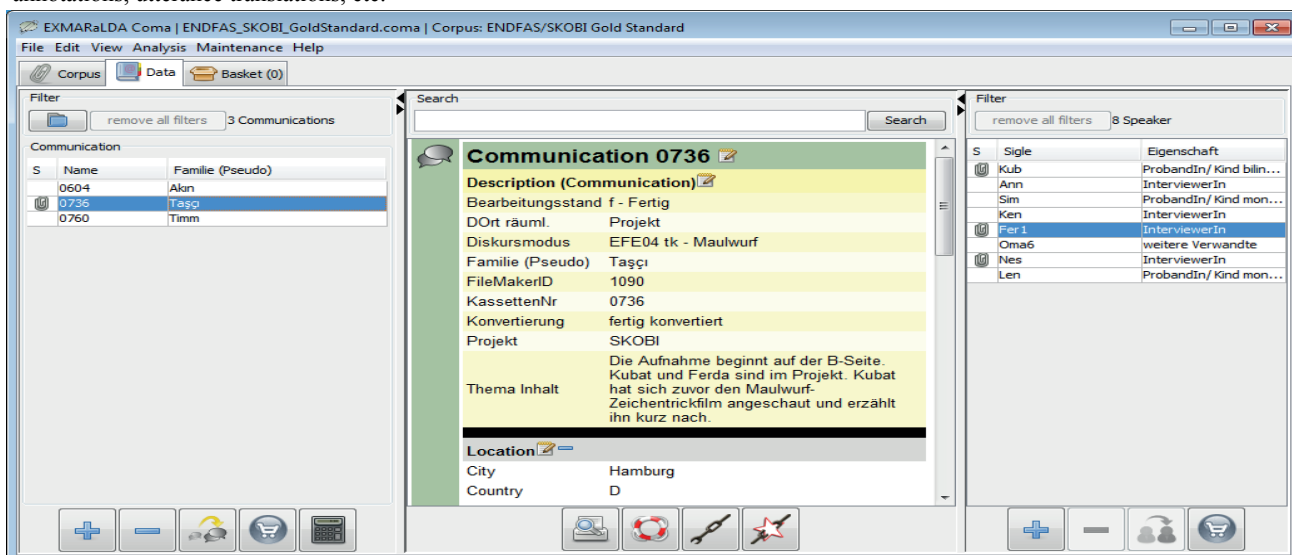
annotations, utterance translations, etc.

EXMARaLDA Coma | ENDFAS_SKOBI_GoldStandard.coma | Corpus: ENDFAS/SKOBI Gold Standard

File Edit View Analysis Maintenance Help

Corpus Data Basket (0)

Filter
remove all filters 3 Communications

Communication

| S | Name | Familie (Pseudo) |
|---|---|---|
| | 0604 | Akın |
| | 0736 | Taşçı |
| | 0760 | Timm |

Search
Search

Communication 0736

Description (Communication)

| | |
|---|---|
| Bearbeitungsstand | f - Fertig |
| DOrt räuml. | Projekt |
| Diskursmodus | EFE04 tk - Maulwurf |
| Familie (Pseudo) | Taşçı |
| FileMakerID | 1090 |
| KassettenNr | 0736 |
| Konvertierung | fertig konvertiert |
| Projekt | SKOBI |
| Thema Inhalt | Die Aufnahme beginnt auf der B-Seite. Kubat und Ferda sind im Projekt. Kubat hat sich zuvor den Maulwurf-Zeichentrickfilm angeschaut und erzählt ihn kurz nach. |

Location

| | |
|---|---|
| City | Hamburg |
| Country | D |

Filter
remove all filters 8 Speaker

| S | Sigle | Eigenschaft |
|---|---|---|
| | Kub | ProbandIn/ Kind bilin... |
| | Ann | InterviewerIn |
| | Sim | ProbandIn/ Kind mon... |
| | Ken | InterviewerIn |
| | Fer1 | InterviewerIn |
| | Oma6 | weitere Verwandte |
| | Nes | InterviewerIn |
| | Len | ProbandIn/ Kind mon... |